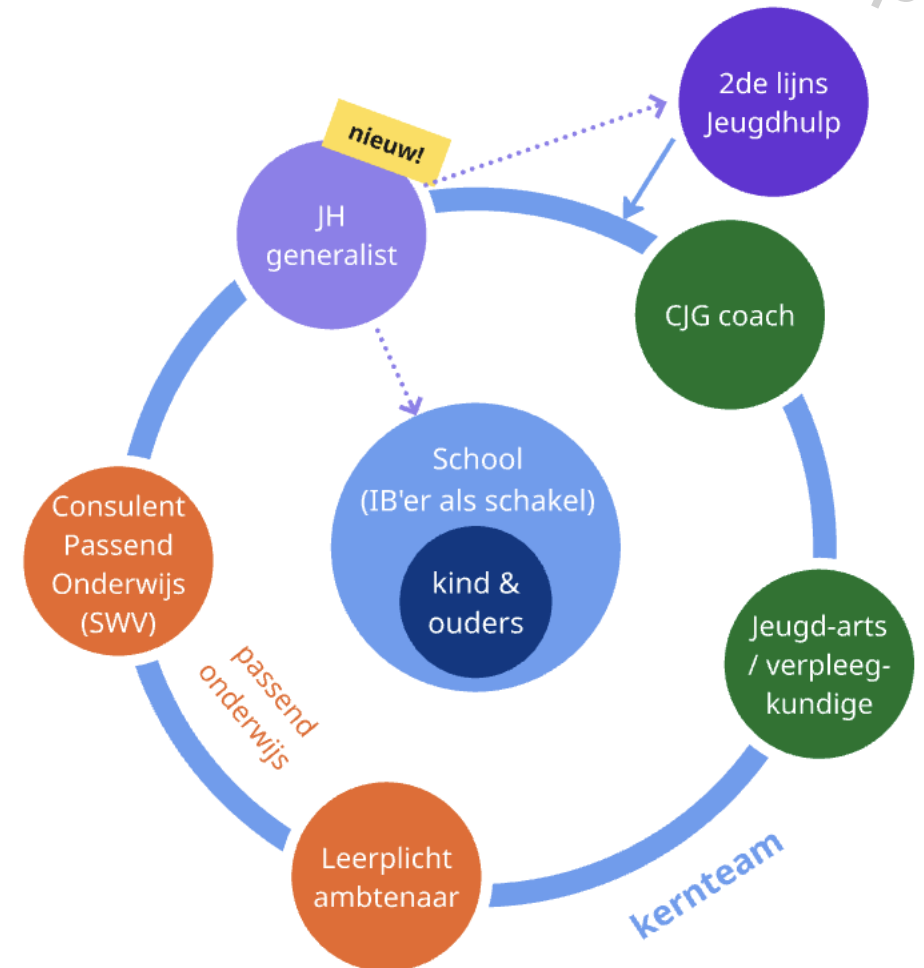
2de lijns Jeugdhulp

nieuw!

JH generalist

CJG coach

School (IB'er als schakel)

kind & ouders

Consulent Passend Onderwijs (SWV)

passend onderwijs

Jeugd-arts / verpleegkundige

Leerplicht ambtenaar

kernteam